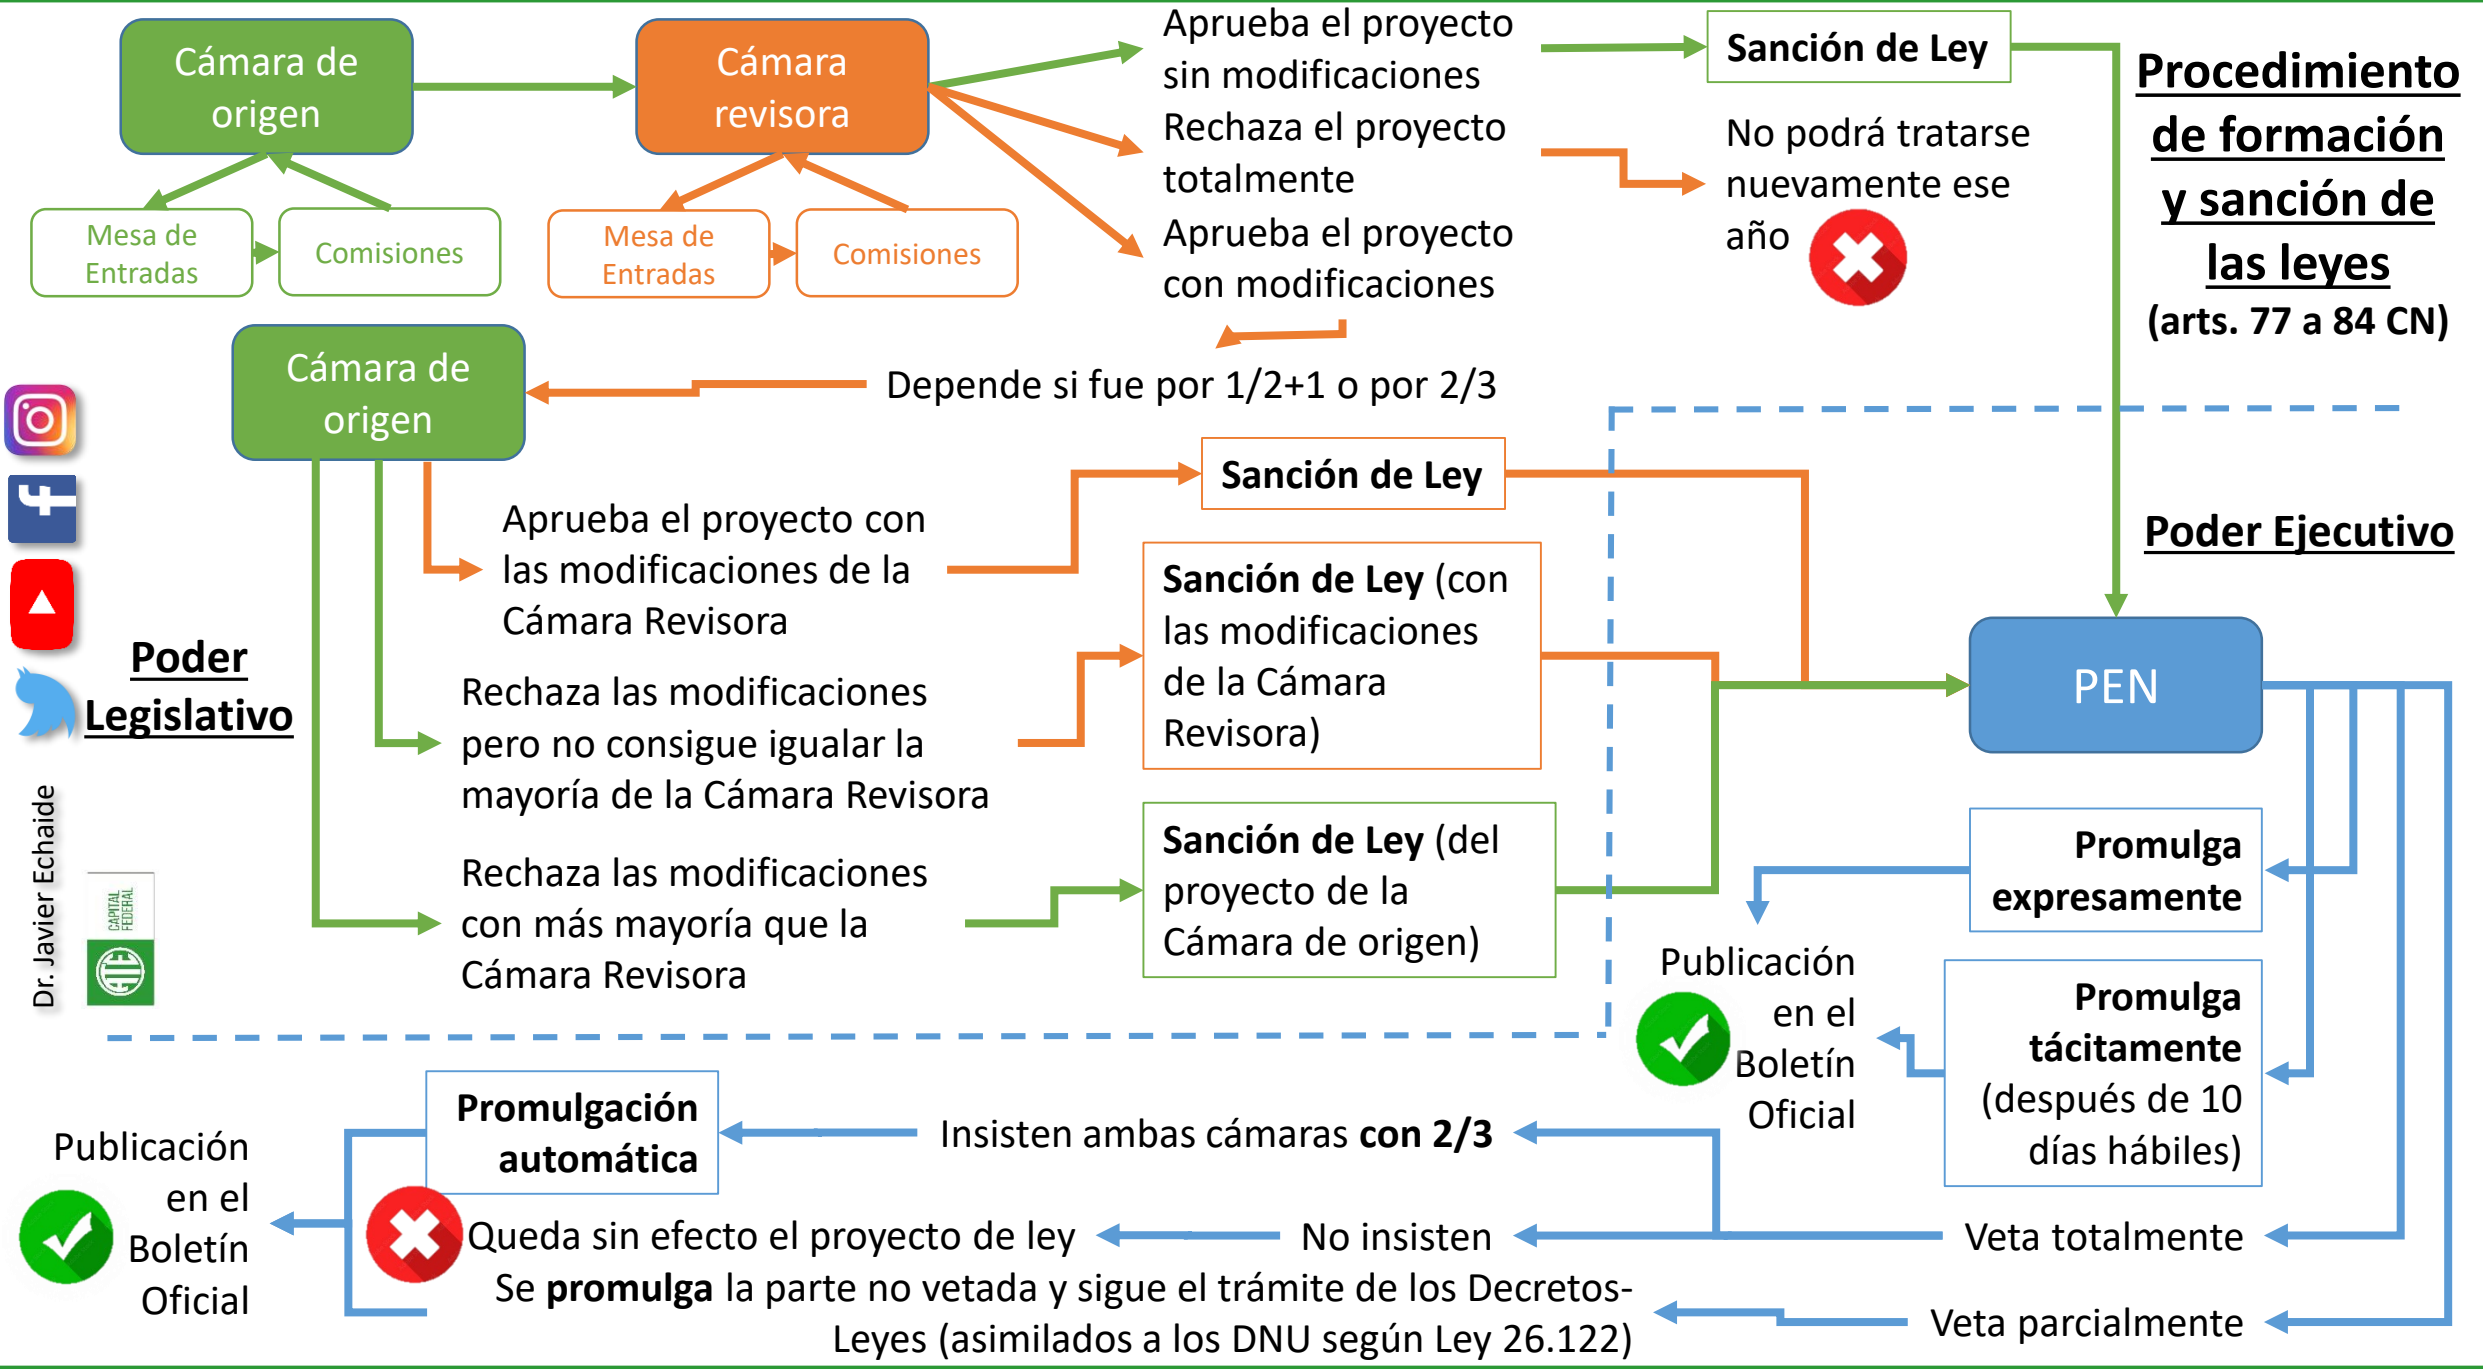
Cámara de origen

Cámara revisora

Mesa de Entradas

Comisiones

Mesa de Entradas

Comisiones

Aprueba el proyecto sin modificaciones

Sanción de Ley

Rechaza el proyecto totalmente

No podrá tratarse nuevamente ese año

Aprueba el proyecto con modificaciones

Procedimiento de formación y sanción de las leyes (arts. 77 a 84 CN)

Cámara de origen

Depende si fue por 1/2+1 o por 2/3

Sanción de Ley

Aprueba el proyecto con las modificaciones de la Cámara Revisora

Poder Ejecutivo

Sanción de Ley (con las modificaciones de la Cámara Revisora)

PEN

Poder Legislativo

Rechaza las modificaciones pero no consigue igualar la mayoría de la Cámara Revisora

Sanción de Ley (del proyecto de la Cámara de origen)

Rechaza las modificaciones con más mayoría que la Cámara Revisora

Promulga expresamente

Dr. Javier Echaide

CAPITAL FEDERAL

Publicación en el Boletín Oficial

Promulga tácitamente (después de 10 días hábiles)

Promulgación automática

Insisten ambas cámaras con 2/3

Publicación en el Boletín Oficial

Queda sin efecto el proyecto de ley

No insisten

Veta totalmente

Se promulga la parte no vetada y sigue el trámite de los Decretos-Leyes (asimilados a los DNU según Ley 26.122)

Veta parcialmente